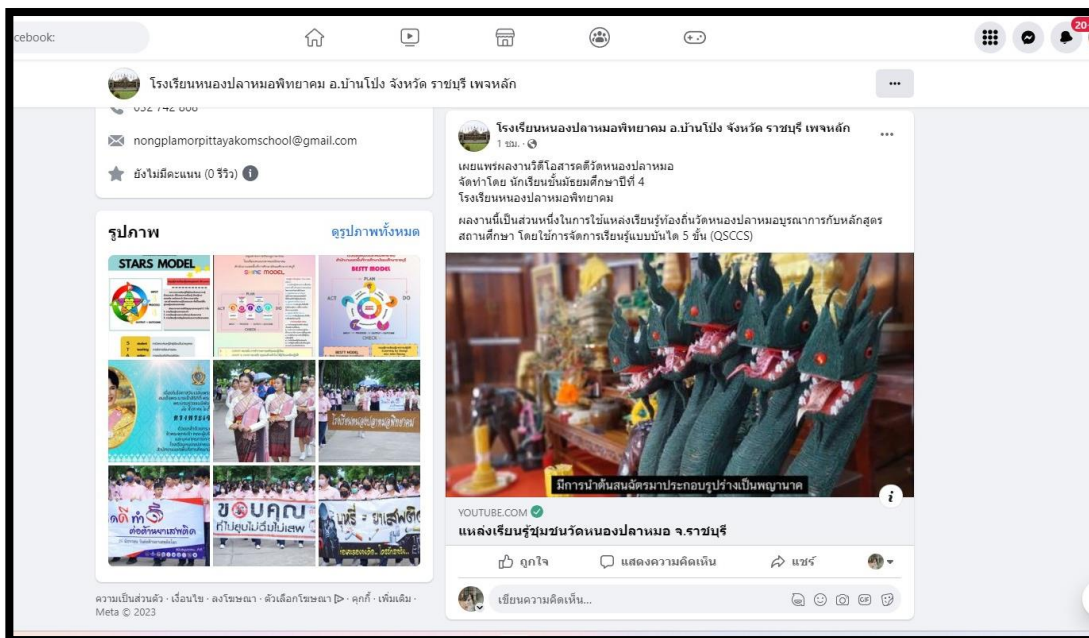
cebook:

20

โรงเรียนหนองปลาหมอพิทยาคม อ.บ้านโป่ง จังหวัด ราชบุรี เพจหลัก

...

032 742 888

nongplamorpittayakomschool@gmail.com

ยังไม่มีคะแนน (0 รีวิว)

รูปภาพ

ดูรูปภาพทั้งหมด

STARS MODEL

BESTY MODEL

ขอบคุณ

ความเป็นส่วนตัว · เงื่อนไข · ลงโฆษณา · ตัวเลือกโฆษณา · คุกกี้ · เพิ่มเติม · Meta © 2023

โรงเรียนหนองปลาหมอพิทยาคม อ.บ้านโป่ง จังหวัด ราชบุรี เพจหลัก

1 ชม. ·

...

เผยแพร่ผลงานวิดีโอสารคดีวัดหนองปลาหมอ
จัดทำโดย นักเรียนชั้นมัธยมศึกษาปีที่ 4
โรงเรียนหนองปลาหมอพิทยาคม

ผลงานนี้เป็นส่วนหนึ่งในการใช้แหล่งเรียนรู้ท้องถิ่นวัดหนองปลาหมอบูรณาการกับหลักสูตรสถานศึกษา โดยใช้การจัดการเรียนรู้แบบบันได 5 ขั้น (QSCCS)

มีการนำต้นสนดัดมาประกอบรูปร่างเป็นพญานาค

i

YOUTUBE.COM

แหล่งเรียนรู้ชุมชนวัดหนองปลาหมอ จ.ราชบุรี

ถูกใจ

แสดงความคิดเห็น

แชร์

เขียนความคิดเห็น...